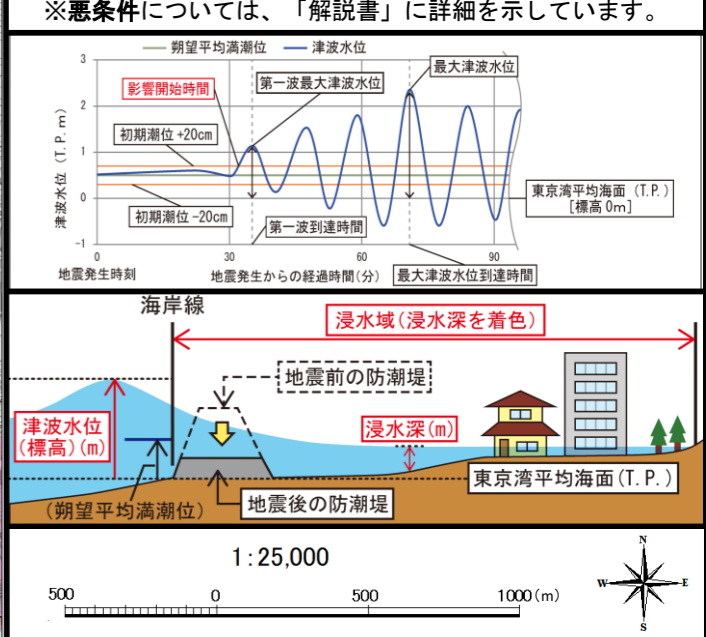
※悪条件については、「解説書」に詳細を示しています。

朔望平均満潮位　津波水位

3
2
1
0
-1

津波水位（T.P. m）

影響開始時間
第一波最大津波水位
最大津波水位
初期潮位 +20cm
初期潮位 -20cm
第一波到達時間
東京湾平均海面（T.P.）［標高 0m］

0　30　60　90
地震発生時刻
地震発生からの経過時間（分）
最大津波水位到達時間

海岸線
浸水域（浸水深を着色）
地震前の防潮堤
津波水位（標高）（m）
浸水深（m）
東京湾平均海面（T.P.）
（朔望平均満潮位）
地震後の防潮堤

1：25,000
500　0　500　1000（m）
N
W　E
S